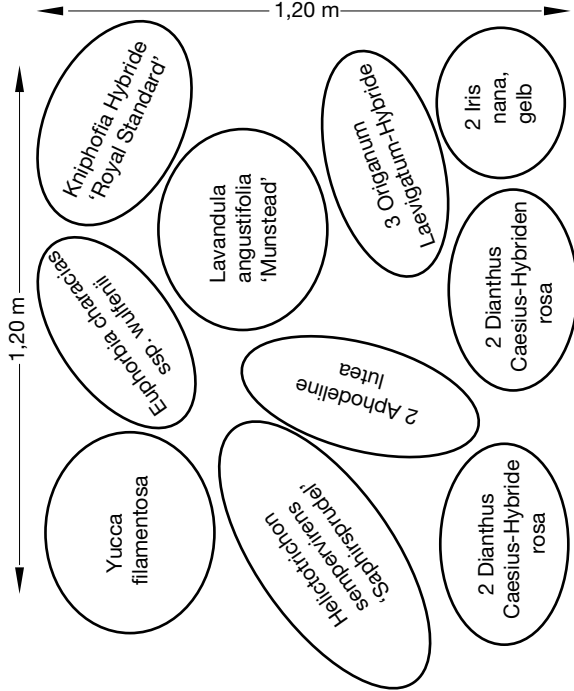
1,20 m

1,20 m

Kniphofia Hybride 'Royal Standard'

3 Origanum Laevigatum-Hybride

2 Iris nana, gelb

Lavandula angustifolia 'Munstead'

Euphorbia characias ssp. wulfenii

2 Dianthus Caesius-Hybriden rosa

2 Aphodeline lutea

Yucca filamentosa

Helictotrichon sempervirens 'Saphirsprudel'

2 Dianthus Caesius-Hybride rosa